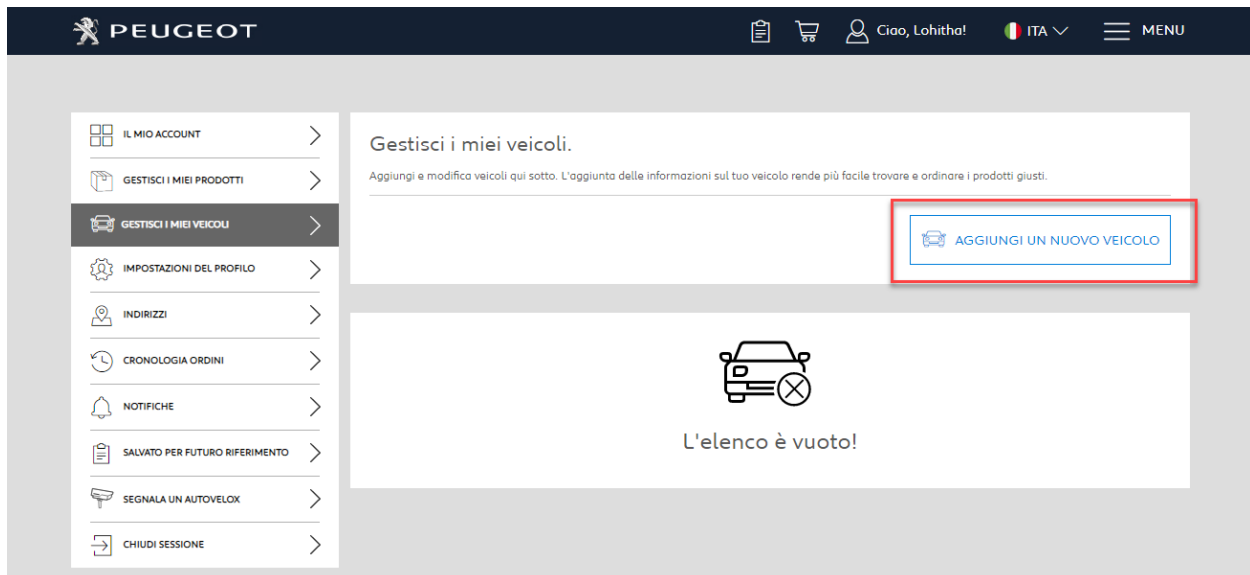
PEUGEOT

Ciao, Lohitha!

ITA

MENU

IL MIO ACCOUNT

GESTISCI I MIEI PRODOTTI

GESTISCI I MIEI VEICOLI

IMPOSTAZIONI DEL PROFILO

INDIRIZZI

CRONOLOGIA ORDINI

NOTIFICHE

SALVATO PER FUTURO RIFERIMENTO

SEGNALA UN AUTOVELOX

CHIUDI SESSIONE

Gestisci i miei veicoli.

Aggiungi e modifica veicoli qui sotto. L'aggiunta delle informazioni sul tuo veicolo rende più facile trovare e ordinare i prodotti giusti.

AGGIUNGI UN NUOVO VEICOLO

L'elenco è vuoto!